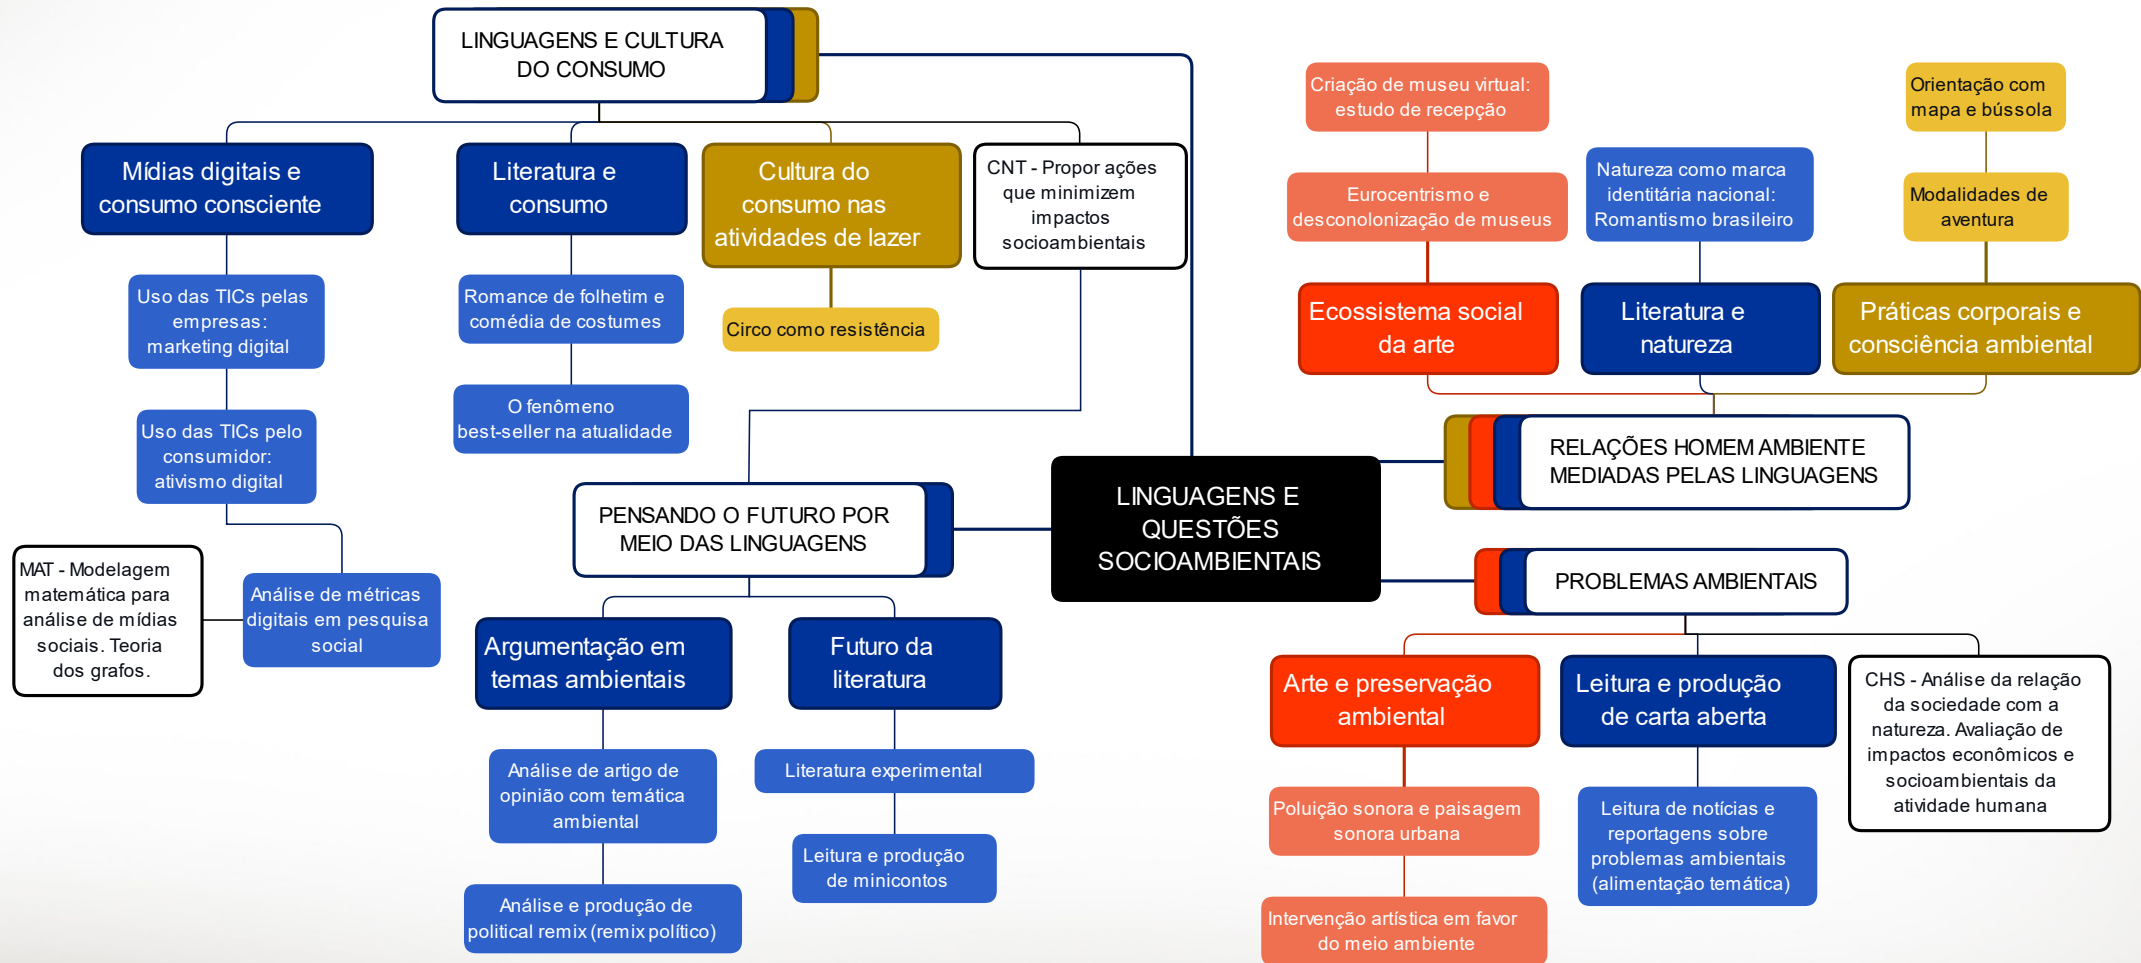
LINGUAGENS E CULTURA DO CONSUMO

Mídias digitais e consumo consciente

Uso das TICs pelas empresas: marketing digital

Uso das TICs pelo consumidor: ativismo digital

Análise de métricas digitais em pesquisa social

MAT - Modelagem matemática para análise de mídias sociais. Teoria dos grafos.

Literatura e consumo

Romance de folhetim e comédia de costumes

O fenômeno best-seller na atualidade

Cultura do consumo nas atividades de lazer

Circo como resistência

CNT - Propor ações que minimizem impactos socioambientais

Criação de museu virtual: estudo de recepção

Eurocentrismo e desconolonização de museus

Ecossistema social da arte

Natureza como marca identitária nacional: Romantismo brasileiro

Literatura e natureza

Orientação com mapa e bússola

Modalidades de aventura

Práticas corporais e consciência ambiental

RELAÇÕES HOMEM AMBIENTE MEDIADAS PELAS LINGUAGENS

LINGUAGENS E QUESTÕES SOCIOAMBIENTAIS

PENSANDO O FUTURO POR MEIO DAS LINGUAGENS

Argumentação em temas ambientais

Análise de artigo de opinião com temática ambiental

Análise e produção de political remix (remix político)

Futuro da literatura

Literatura experimental

Leitura e produção de minicontos

PROBLEMAS AMBIENTAIS

Arte e preservação ambiental

Poluição sonora e paisagem sonora urbana

Intervenção artística em favor do meio ambiente

Leitura e produção de carta aberta

Leitura de notícias e reportagens sobre problemas ambientais (alimentação temática)

CHS - Análise da relação da sociedade com a natureza. Avaliação de impactos econômicos e socioambientais da atividade humana